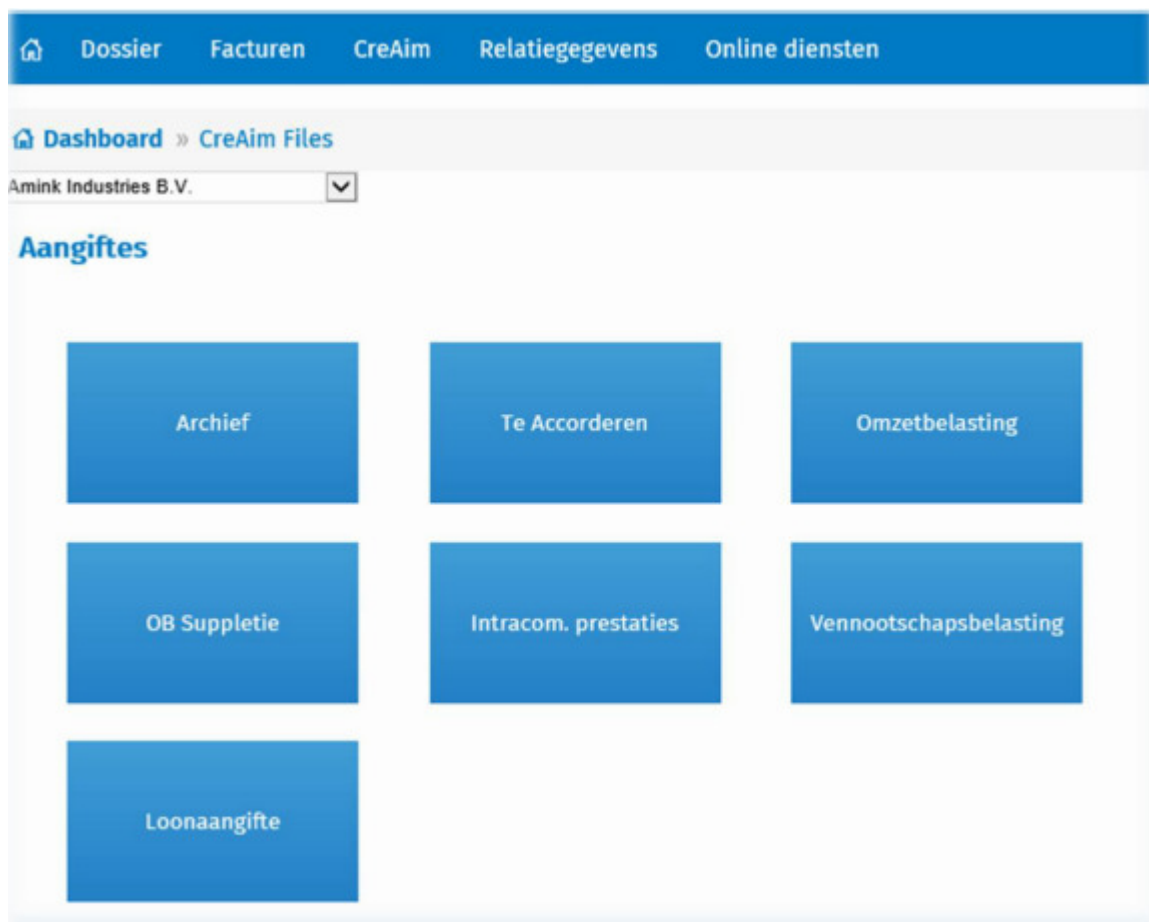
Dossier Facturen CreAim Relatiegegevens Online diensten

Dashboard » CreAim Files

Amink Industries B.V.

Aangiftes

Archief

Te Accorderen

Omzetbelasting

OB Suppletie

Intracom. prestaties

Vennootschapsbelasting

Loonaangifte